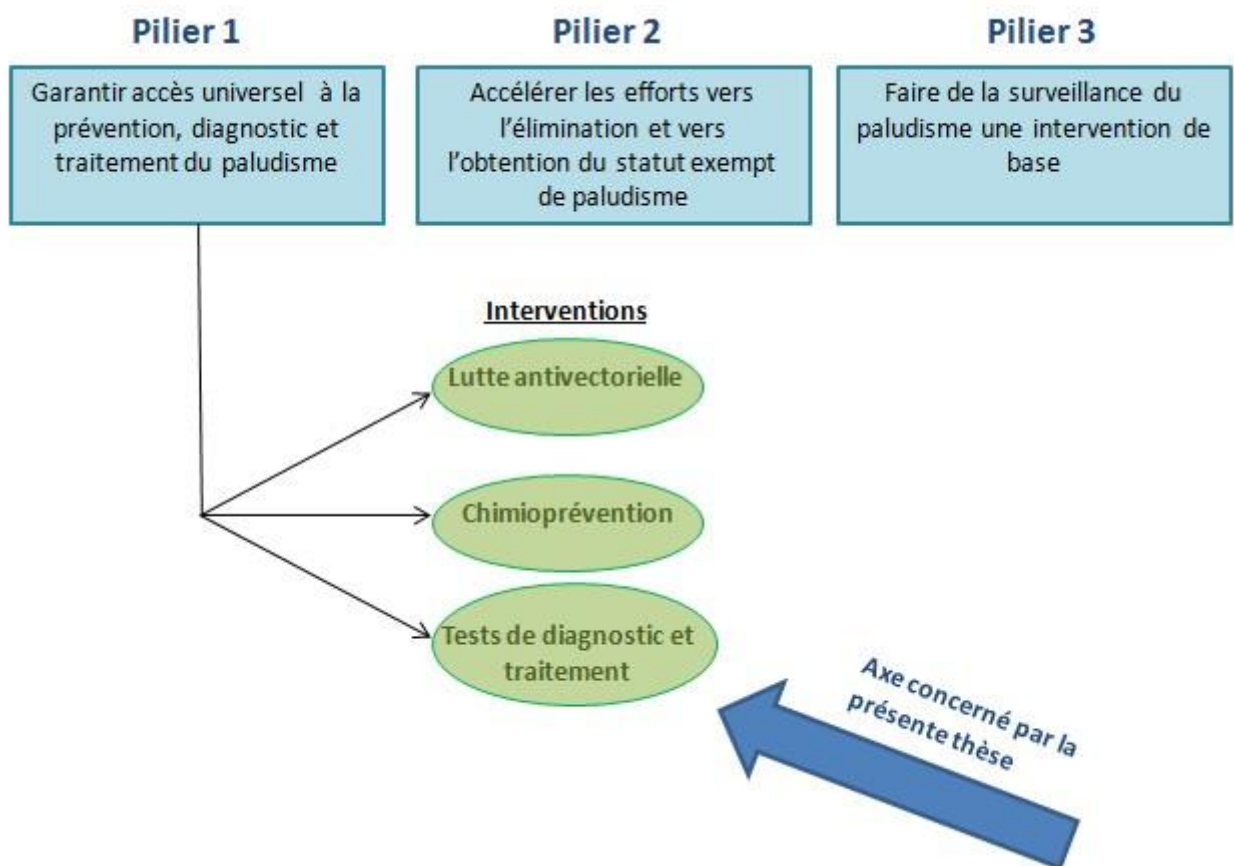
Pilier 1

Garantir accès universel à la prévention, diagnostic et traitement du paludisme

Pilier 2

Accélérer les efforts vers l'élimination et vers l'obtention du statut exempt de paludisme

Pilier 3

Faire de la surveillance du paludisme une intervention de base

Interventions

Lutte antivectorielle

Chimioprévention

Tests de diagnostic et traitement

Axe concerné par la présente thèse